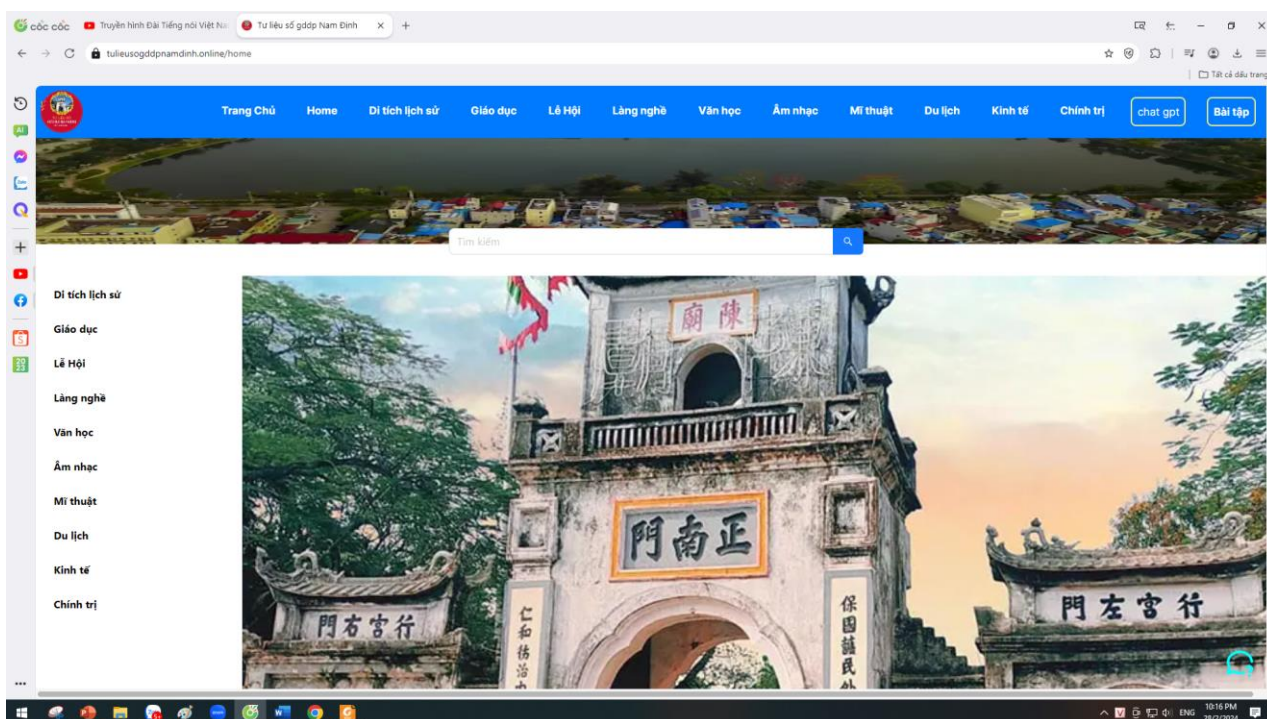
cốc cốc | Truyền hình Đài Tiếng nói Việt Na | Tư liệu số gddp Nam Định ×

tulieusogddpnamdinh.online/home

Tất cả dấu trang

Trang Chủ Home Di tích lịch sử Giáo dục Lễ Hội Làng nghề Văn học Âm nhạc Mĩ thuật Du lịch Kinh tế Chính trị chat gpt Bài tập

Tìm kiếm

Di tích lịch sử

Giáo dục

Lễ Hội

Làng nghề

Văn học

Âm nhạc

Mĩ thuật

Du lịch

Kinh tế

Chính trị

陳廟

正南門

行宮右門

行宮左門

仁和扬治

保國護民

ENG 10:16 PM 28/3/2024